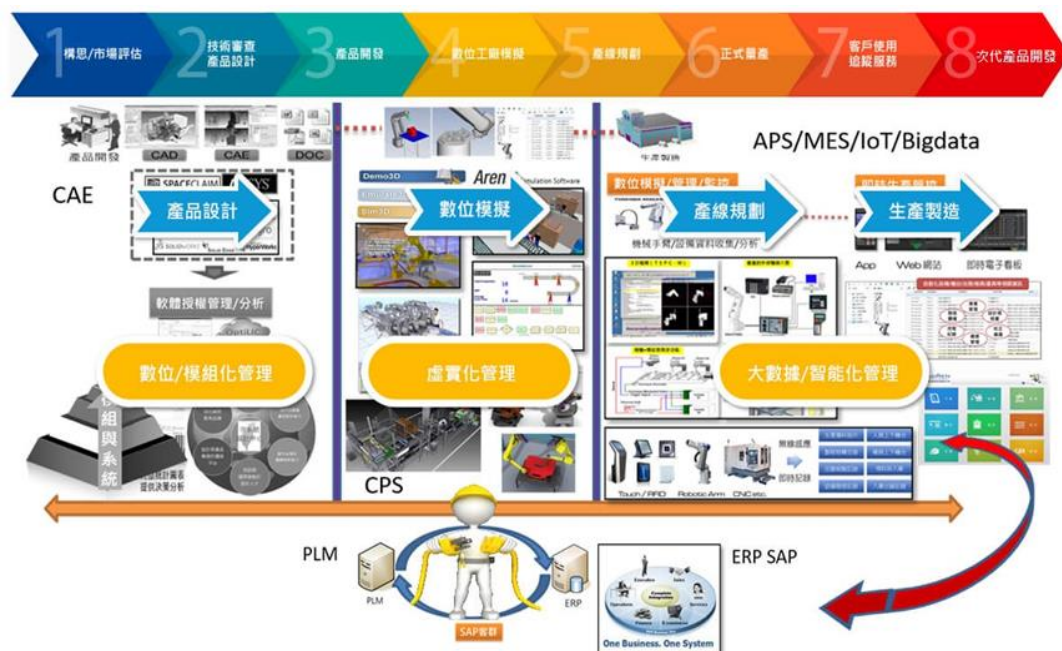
1 構思/市場評估
2 技術審查 產品設計
3 產品開發
4 數位工廠模擬
5 產線規劃
6 正式量產
7 客戶使用 追蹤服務
8 次代產品開發

產品開發
CAD
CAE
DOC
CAE
SPACECLAIM
產品設計
軟體授權管理/分析
數位/模組化管理
模組與系統

Demo3D
Aren
Simulation Software
數位模擬
虛實化管理
CPS

生產製造
APS/MES/IoT/Bigdata
數位模擬/管理/監控
產線規劃
機械手臂/設備資料收集/分析
生產製造
App
Web網站
即時電子看板
大數據/智能化管理
Touch / RFID
Robotic Arm
CNC etc.
無線感應
即時紀錄

PLM
PLM
ERP
SAP客群
ERP SAP
One Business. One System